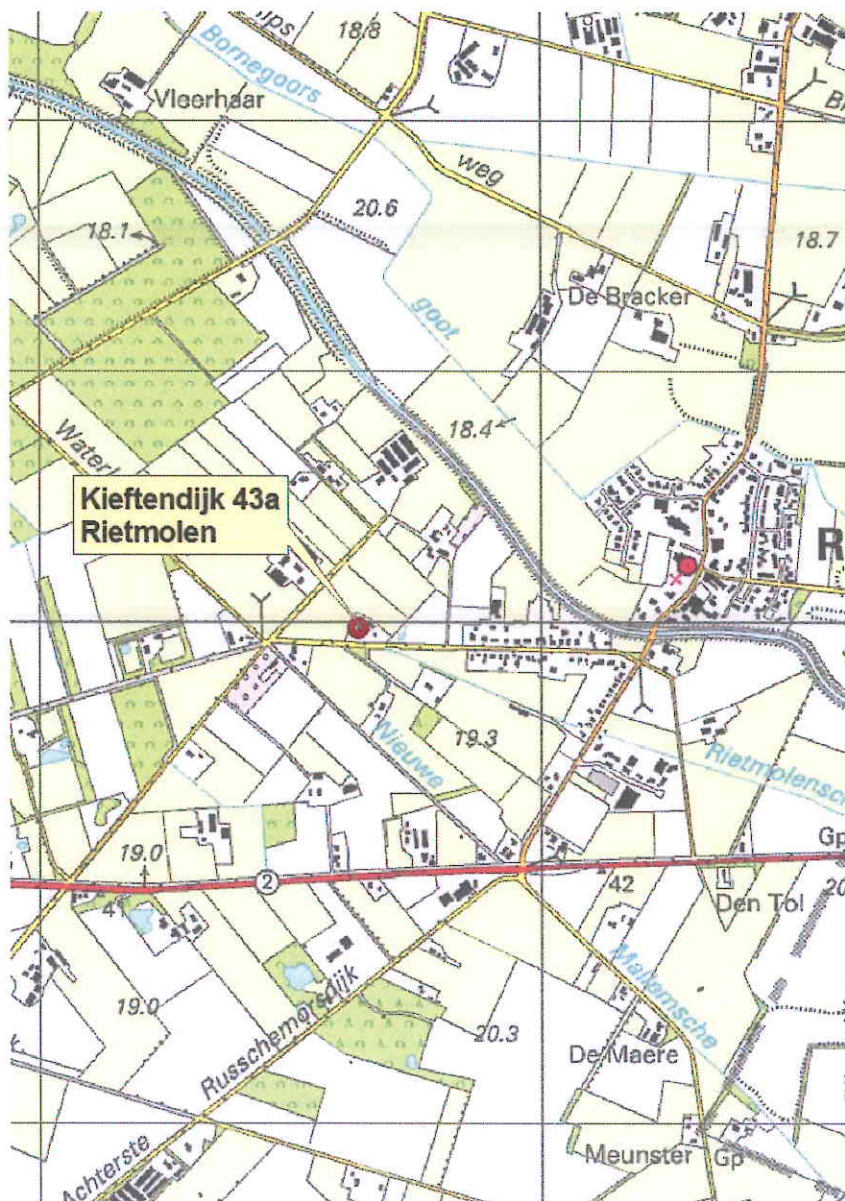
ps
18.8
Bornegoors
Vleerhaar
Br
weg
20.6
18.1
18.7
goot
De Bracker
Waterl
18.4
Kieftendijk 43a
Rietmolen
R
Nieuwe
19.3
Rietmolensch
Gp
19.0
2
42
41
Den Tol
20
Mallemsche
19.0
Russchemorsdijk
20.3
De Maere
Achterste
Meunster
Gp